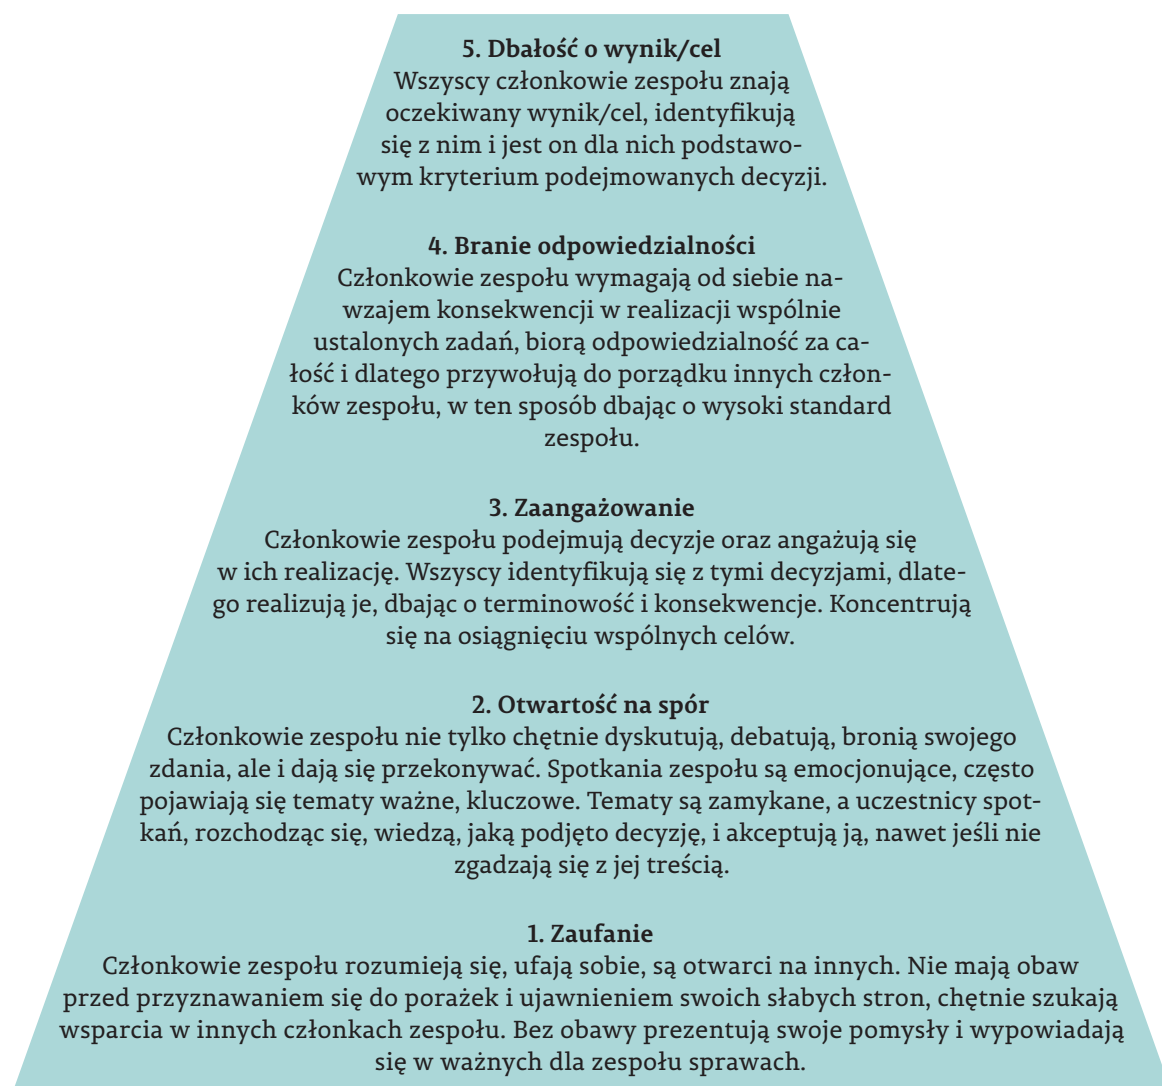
5. Dbałość o wynik/cel
Wszyscy członkowie zespołu znają oczekiwany wynik/cel, identyfikują się z nim i jest on dla nich podstawowym kryterium podejmowanych decyzji.

4. Branie odpowiedzialności
Członkowie zespołu wymagają od siebie nawzajem konsekwencji w realizacji wspólnie ustalonych zadań, biorą odpowiedzialność za całość i dlatego przywołują do porządku innych członków zespołu, w ten sposób dbając o wysoki standard zespołu.

3. Zaangażowanie
Członkowie zespołu podejmują decyzje oraz angażują się w ich realizację. Wszyscy identyfikują się z tymi decyzjami, dlatego realizują je, dbając o terminowość i konsekwencje. Koncentrują się na osiągnięciu wspólnych celów.

2. Otwartość na spór
Członkowie zespołu nie tylko chętnie dyskutują, debatują, bronią swojego zdania, ale i dają się przekonywać. Spotkania zespołu są emocjonujące, często pojawiają się tematy ważne, kluczowe. Tematy są zamykane, a uczestnicy spotkań, rozchodząc się, wiedzą, jaką podjęto decyzję, i akceptują ją, nawet jeśli nie zgadzają się z jej treścią.

1. Zaufanie
Członkowie zespołu rozumieją się, ufają sobie, są otwarci na innych. Nie mają obaw przed przyznawaniem się do porażek i ujawnieniem swoich słabych stron, chętnie szukają wsparcia w innych członkach zespołu. Bez obawy prezentują swoje pomysły i wypowiadają się w ważnych dla zespołu sprawach.